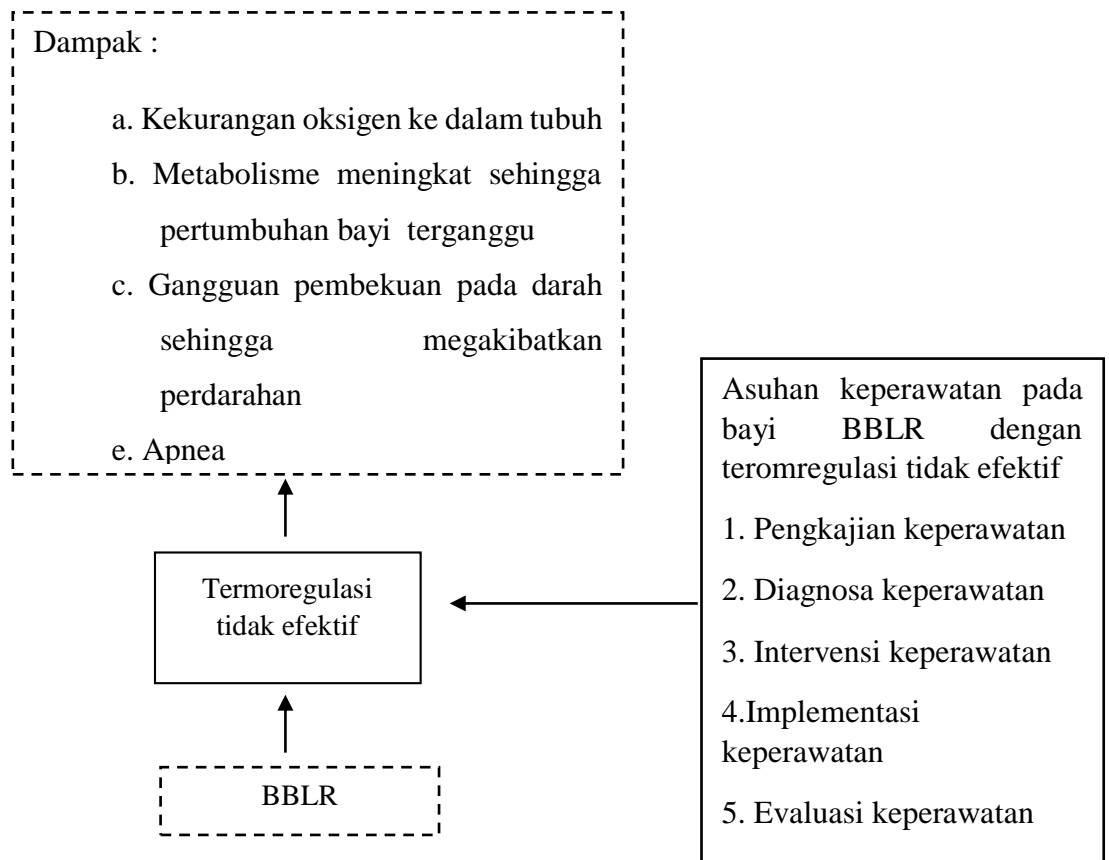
Dampak :

a. Kekurangan oksigen ke dalam tubuh

b. Metabolisme meningkat sehingga pertumbuhan bayi terganggu

c. Gangguan pembekuan pada darah sehingga megakibatkan perdarahan

e. Apnea

Asuhan keperawatan pada bayi BBLR dengan teromregulasi tidak efektif

1. Pengkajian keperawatan

2. Diagnosa keperawatan

3. Intervensi keperawatan

4.Implementasi keperawatan

5. Evaluasi keperawatan

Termoregulasi tidak efektif

BBLR